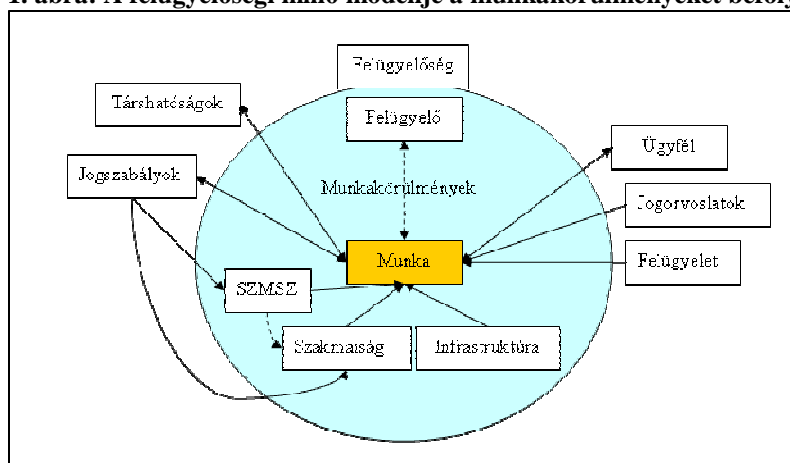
1. ábra: A felügyelőségi mikro-modellje a munkakörülményeket befolyásoló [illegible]

Felügyelőség

Társhatóságok

Felügyelő

Ügyfél

Jogszabályok

Munkakörülmények

Jogorvoslatok

Munka

Felügyelet

SZMSZ

Szakmaiság

Infrastruktúra